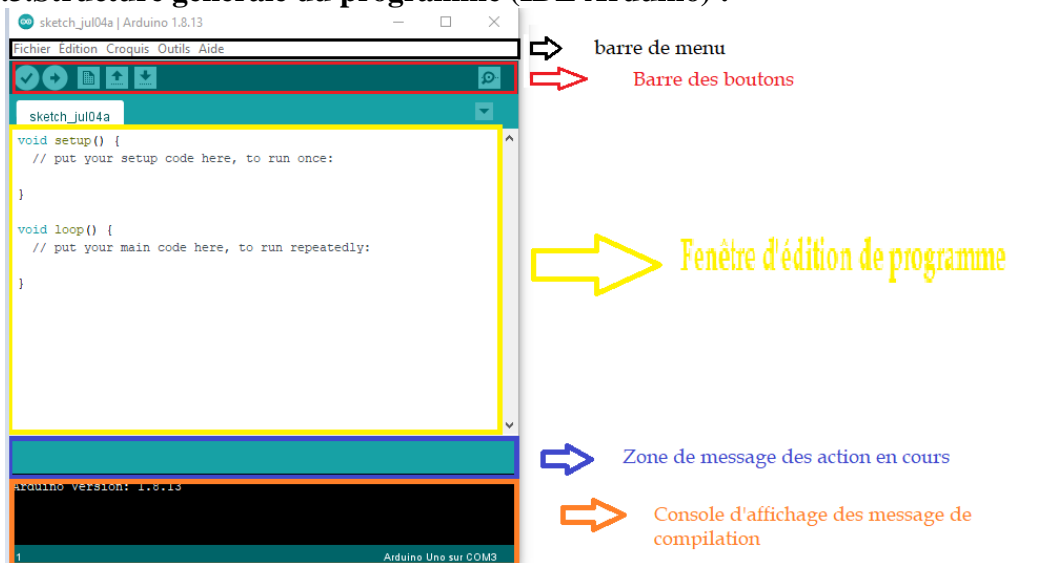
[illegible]Structure générale du programme (IDE Arduino) :

sketch_jul04a | Arduino 1.8.13

Fichier Édition Croquis Outils Aide

barre de menu

Barre des boutons

sketch_jul04a

void setup() {
  // put your setup code here, to run once:

}

void loop() {
  // put your main code here, to run repeatedly:

}

Fenêtre d'édition de programme

Zone de message des action en cours

Arduino version: 1.8.13

Console d'affichage des message de compilation

1

Arduino Uno sur COM3